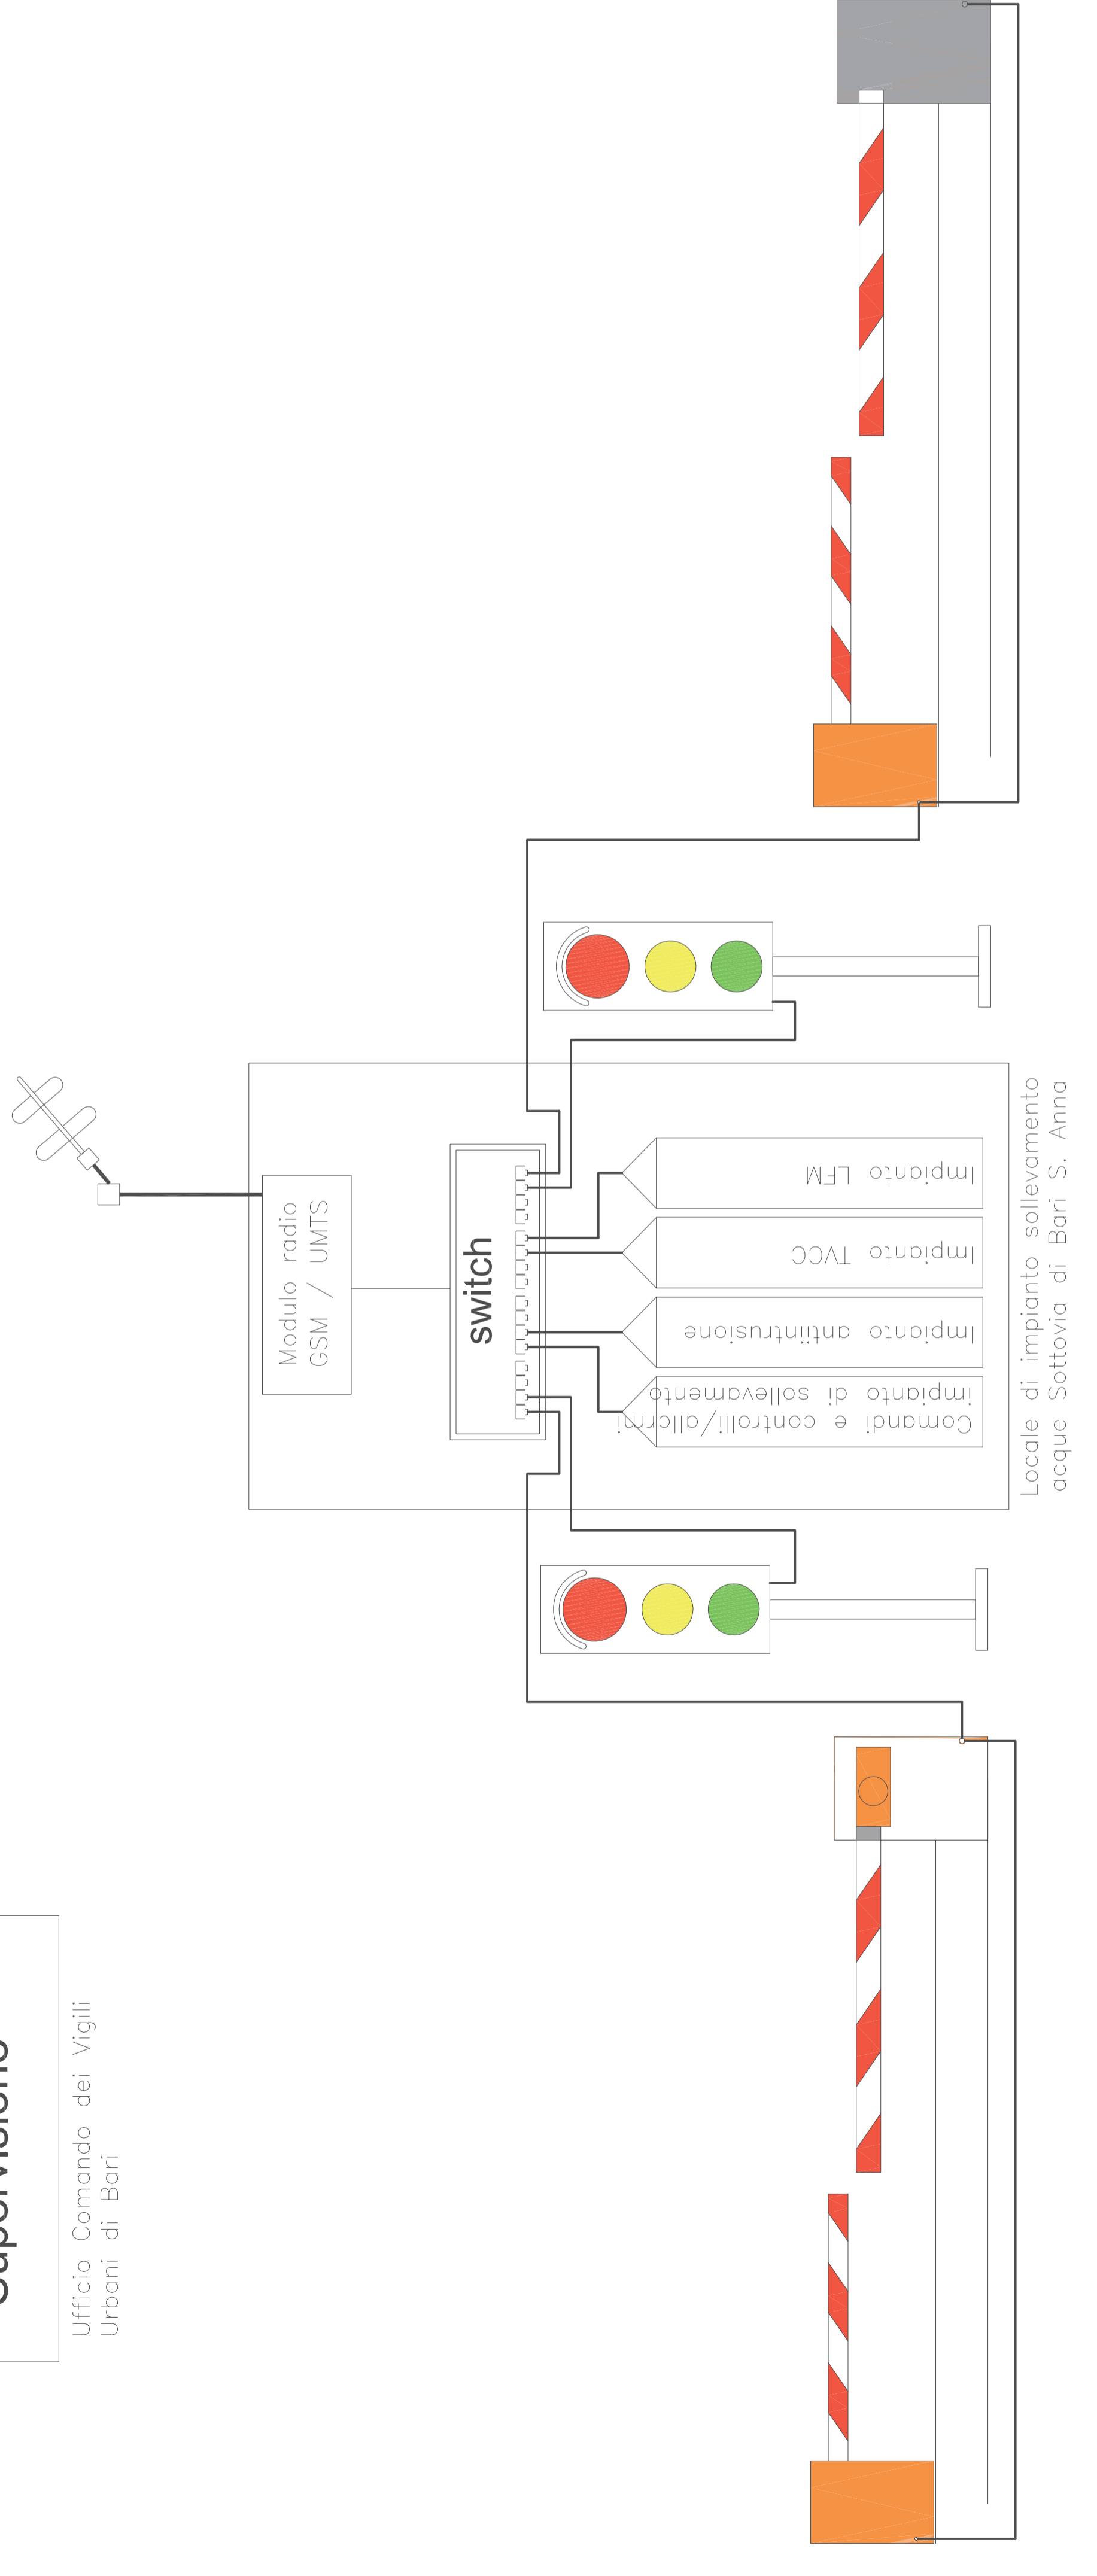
Supervisione

Ufficio Comando dei Vigili Urbani di Bari

Modulo radio GSM / UMTS

switch

Impianto LFM

Impianto TVCC

Impianto antiintrusione

Comandi e controlli/allarmi impianto di sollevamento

Locale di impianto sollevamento acque Sottovia di Bari S. Anna